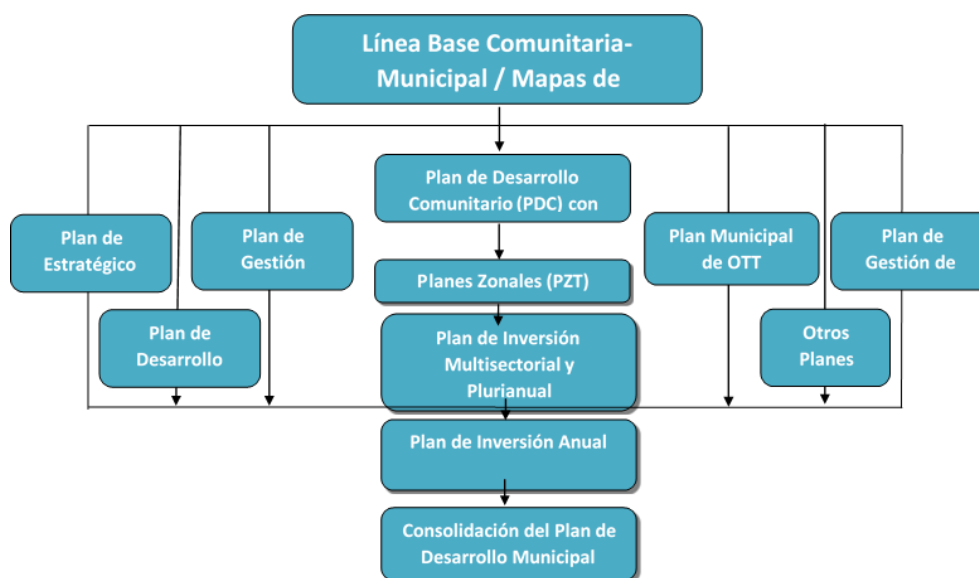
Línea Base Comunitaria-Municipal / Mapas de

Plan de Desarrollo Comunitario (PDC) con

Plan de Estratégico

Plan de Gestión

Plan Municipal de OTT

Plan de Gestión de

Planes Zonales (PZT)

Plan de Desarrollo

Plan de Inversión Multisectorial y Plurianual

Otros Planes

Plan de Inversión Anual

Consolidación del Plan de Desarrollo Municipal